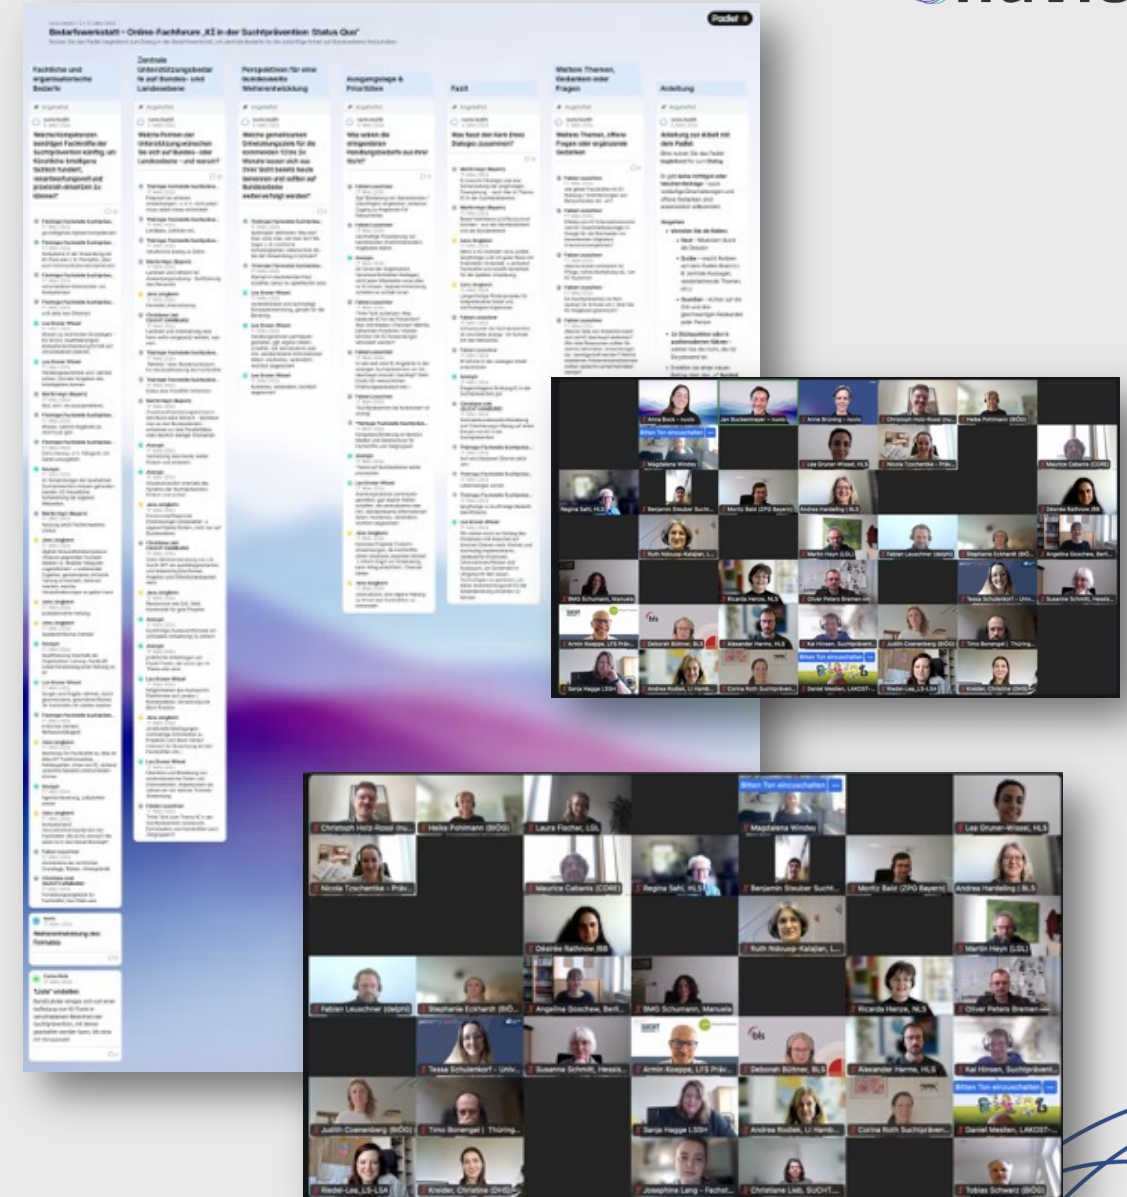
Bedarfswerkstatt – Online-Fachforum „KI in der Suchtprävention: Status Quo"

Padlet

Fachliche und organisatorische Bedarfe

Zentrale Unterstützungsbedarfe auf Bundes- und Landesebene

Perspektiven für eine bundesweite Weiterentwicklung

Ausgangslage & Prioritäten

Fazit

Weitere Themen, Gedanken oder Fragen

Anleitung

Welche Kompetenzen benötigen Fachkräfte der Suchtprävention künftig, um KI-Tools fachlich fundiert, verantwortungsvoll und praxisnah einsetzen zu können?

Welche Formen der Unterstützung wünschen Sie sich auf Bundes- oder Landesebene – und warum?

Welche gemeinsamen Entwicklungsziele für die kommenden 12 bis 24 Monate lassen sich aus Ihrer Sicht heute benennen und sollten auf Bundesebene weiterverfolgt werden?

Was wären die dringendsten Handlungsbedarfe aus Ihrer Sicht?

Was fasst den Kern Ihres Dialogs zusammen?

Weitere Themen, offene Fragen oder ergänzende Gedanken

Anleitung zur Arbeit mit dem Padlet

Weiterentwicklung des Formats

Anna Bock - nuvio
Jan Buckenmayer - nuvio
Anne Brüning - nuvio
Christoph Holz-Rosal (nu...
Heike Pohlmann (BIÖG)
Bitten Ton einzuschalten
Magdalena Windey
Lea Gruner-Wissel, HLS
Nicola Tzschentke - Präv...
Maurice Cabanis (CORE)
Regina Sahl, HLS
Benjamin Steuber Sucht...
Moritz Bald (ZPG Bayern)
Andrea Hardeling | BLS
Désirée Rathnow
Ruth Nöbusz-Kalajian, L...
Martin Heyn (LGL)
Fabian Leuschner (delphi)
Stephanie Eckhardt (BIÖ...
Angelina Goschew, Berl...
BMG Schumann, Manuela
Ricarda Henze, NLS
Oliver Peters Bremen
Tessa Schulenkorf - Univ...
Susanne Schmitt, Hessis...
Armin Koeppe, LFS Präv...
Deborah Büttner, BLS
Alexander Harms, HLS
Kai Hinsen, Suchtpräven...
Judith Coenenberg (BIÖG)
Timo Bonengel | Thüring...
Sanja Hagge LSSH
Andrea Rodiek, LI Hamb...
Corina Roth Suchtpräven...
Daniel Meslien, LAKOST-...
Riedel-Lea, LS-LSA
Kreider, Christine (DHS)
Laura Fischer, LGL
Josephine Lang - Fachst...
Christiane Lieb, SUCHT...
Tobias Schwarz (BIÖG)